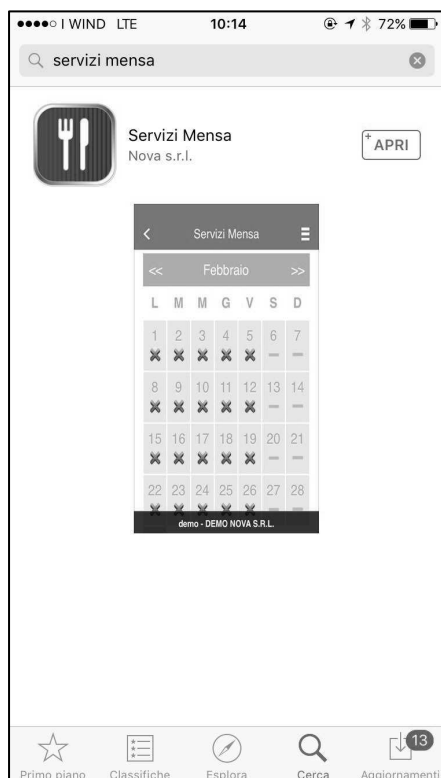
●●●●○ I WIND LTE 10:14 72%

servizi mensa

Servizi Mensa
Nova s.r.l.

APRI

Servizi Mensa

<< Febbraio >>

| L | M | M | G | V | S | D |
|---|---|---|---|---|---|---|
| 1 | 2 | 3 | 4 | 5 | 6 | 7 |
| 8 | 9 | 10 | 11 | 12 | 13 | 14 |
| 15 | 16 | 17 | 18 | 19 | 20 | 21 |
| 22 | 23 | 24 | 25 | 26 | 27 | 28 |

demo - DEMO NOVA S.R.L.

Primo piano
Classifiche
Esplora
Cerca
13
Aggiornamenti